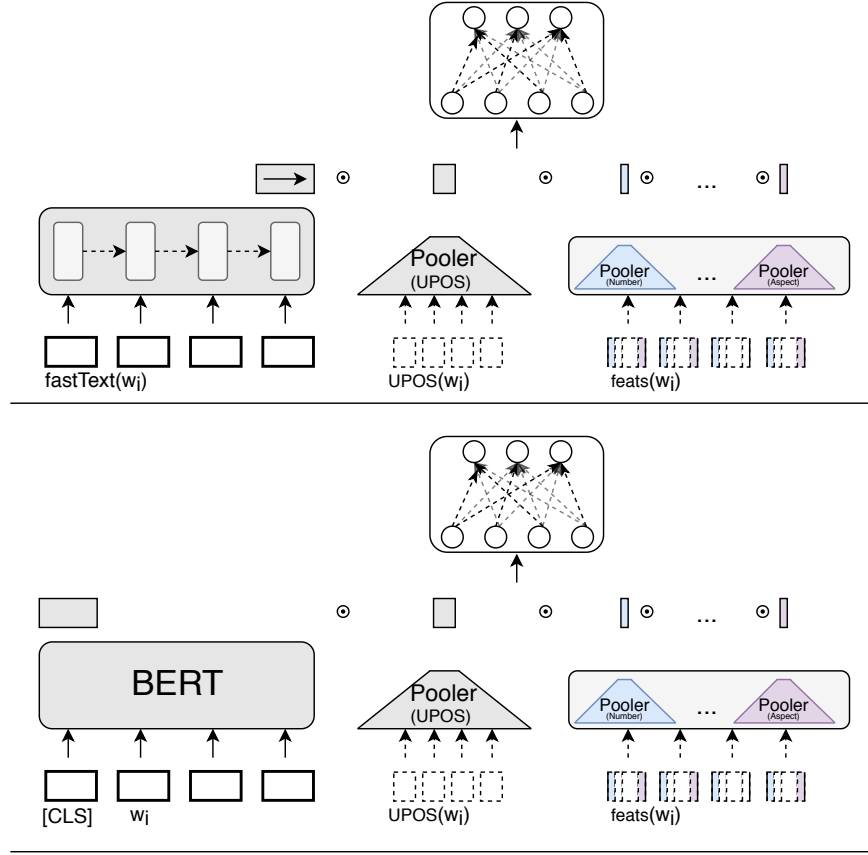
$\odot$ $\odot$ $\odot$ ... $\odot$

Pooler (UPOS)

Pooler (Number) ... Pooler (Aspect)

fastText($w_i$)

UPOS($w_i$)

feats($w_i$)

$\odot$ $\odot$ $\odot$ ... $\odot$

BERT

Pooler (UPOS)

Pooler (Number) ... Pooler (Aspect)

[CLS] $w_i$

UPOS($w_i$)

feats($w_i$)